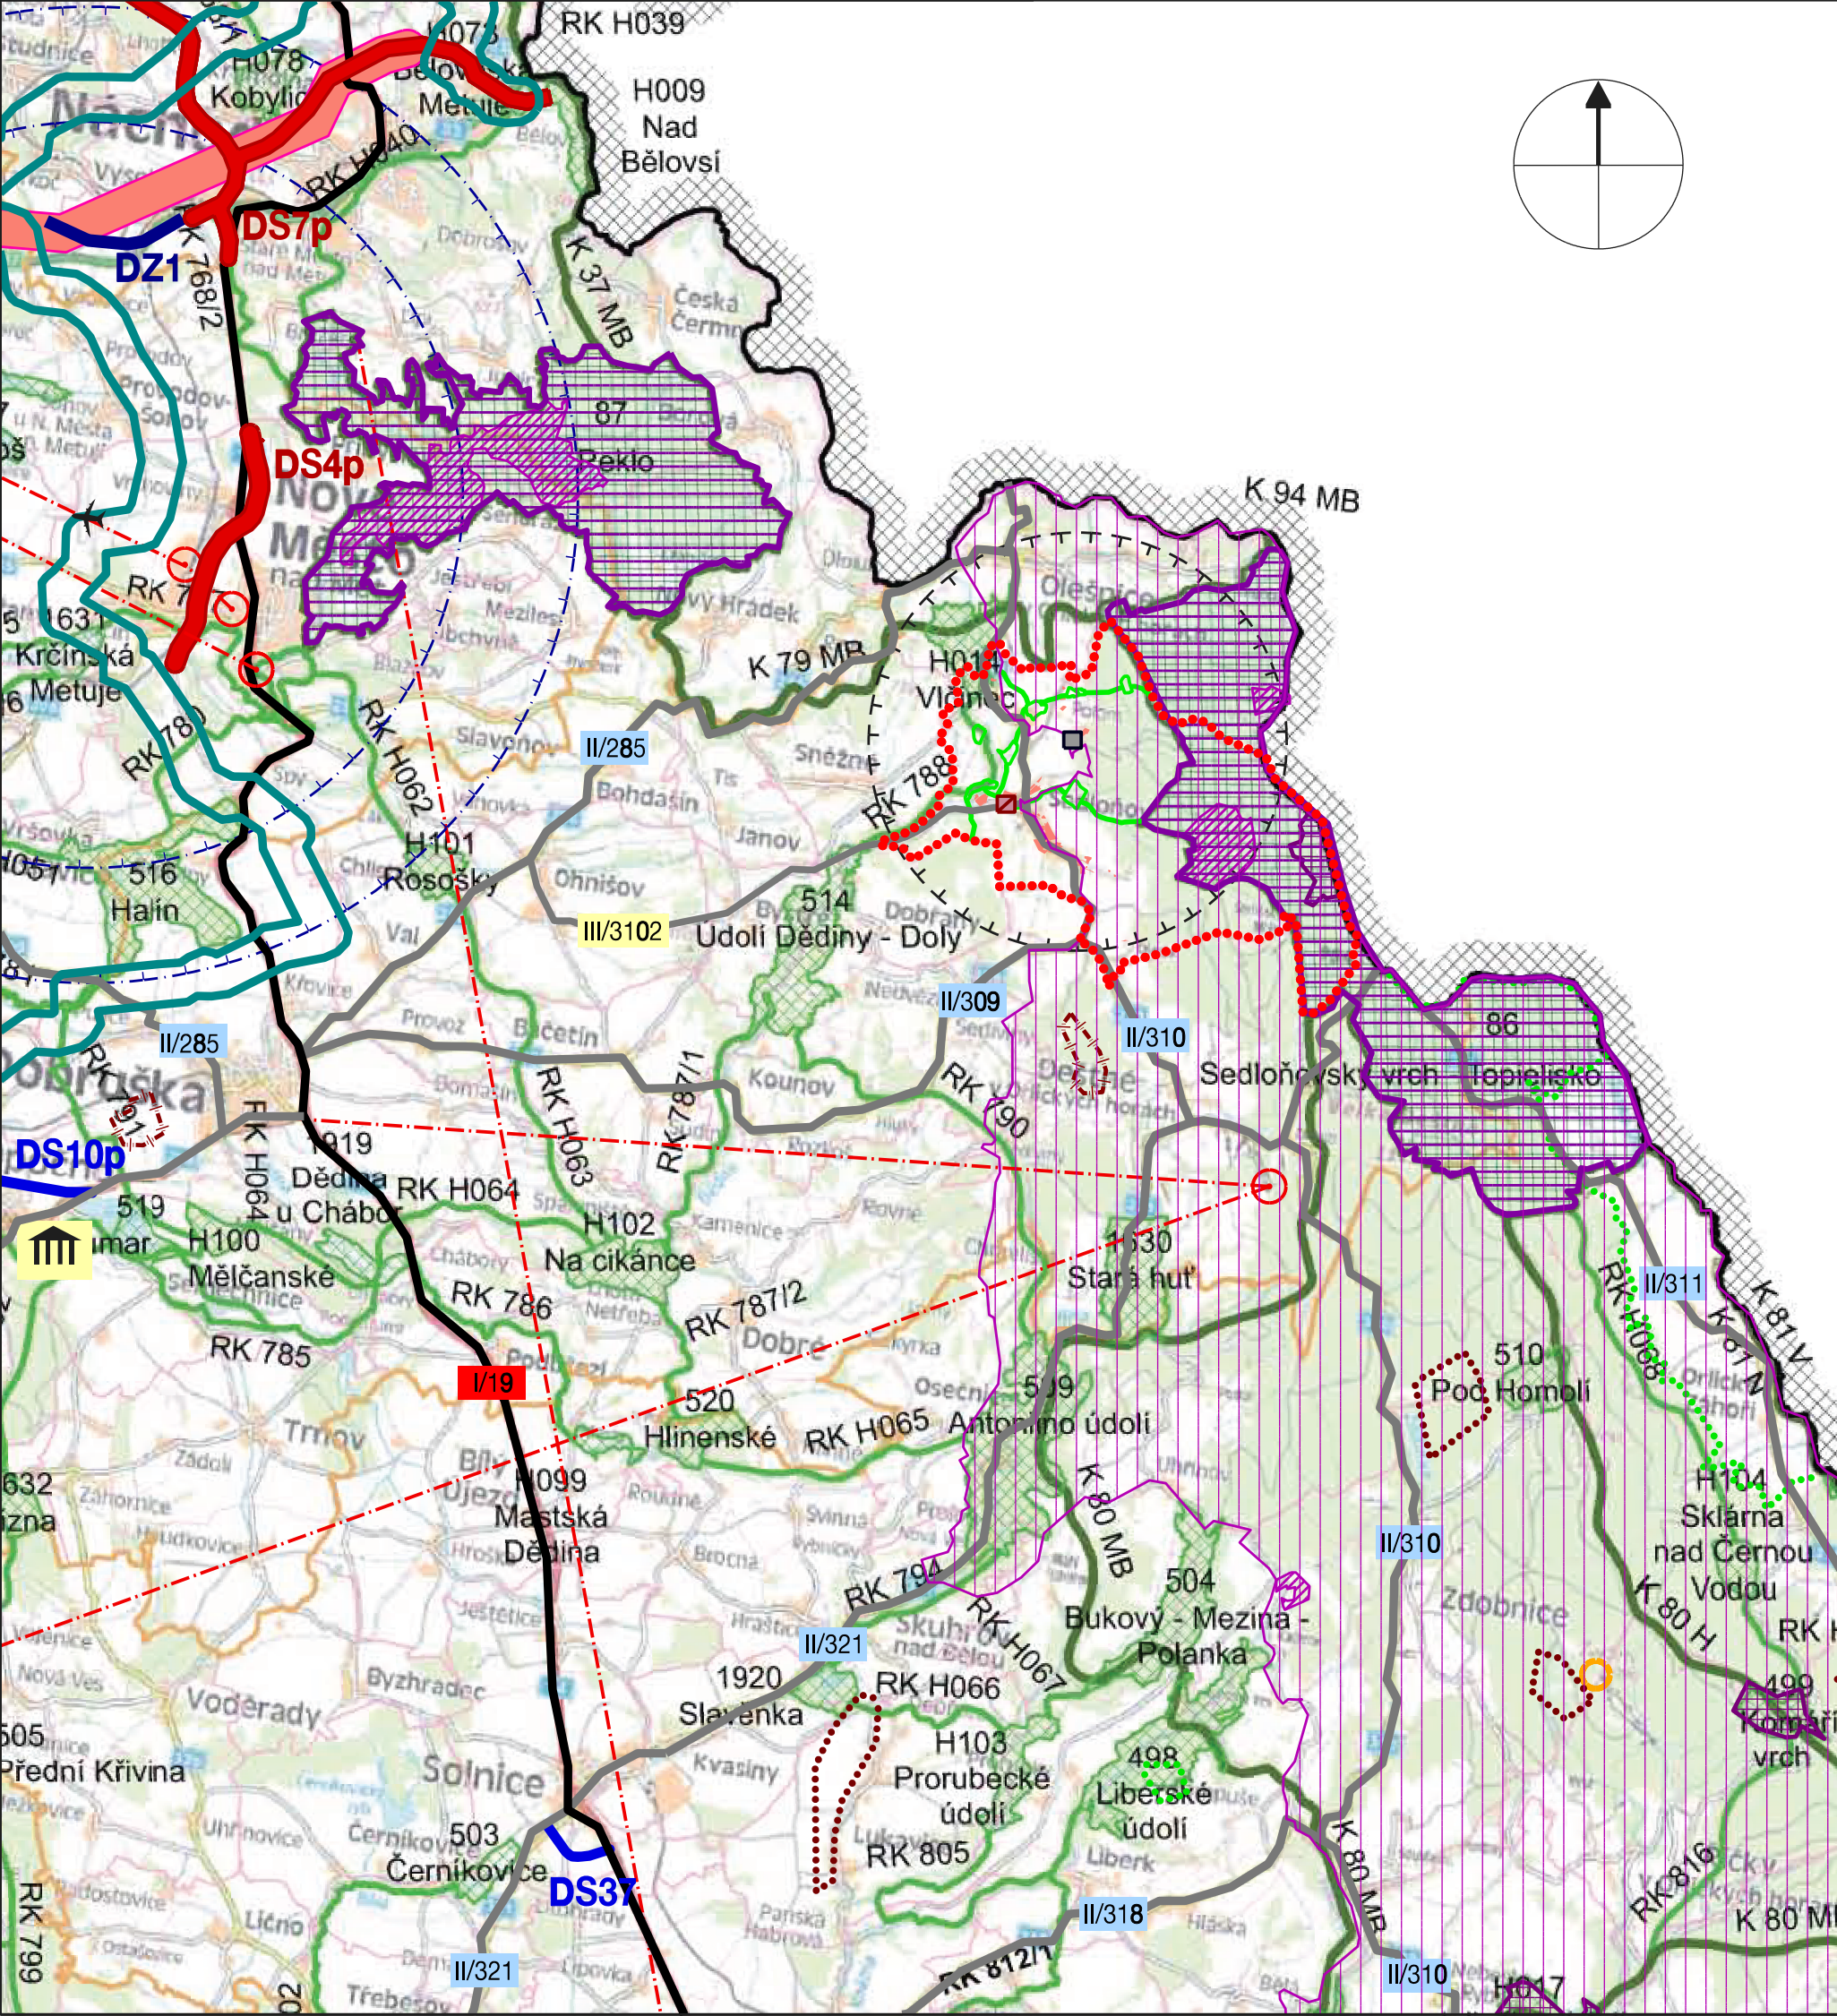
RK H039
H078 Kobylic
H073 Bělovecká Metuje
H009 Nad Bělovsí
RK H040
DS7p
DZ1
K 768/2
K 37 MB
87 Peklo
DS4p
K 94 MB
RK 7
1631 Krčínská Metuje
K 79 MB
H014 Vlčinec
RK 780
RK H062
II/285
RK 788
H101 Rosošky
516 Halín
514 Údolí Dědiny - Doly
III/3102
II/309
II/310
86 Topielisko
Sedloňovský vrch
II/285
Dobruška
RK 791
RK H063
RK 787/1
RK 790
DS10p
1919 Dědina u Chábor
RK H064
RK H064
519
H100 Mělčanské
H102 Na cikánce
1630 Stará huť
II/311
RK H068
K 81 N
K 81 V
RK 786
RK 787/2
RK 785
I/19
520 Hlinenské
RK H065
509 Antonínino údolí
510 Pod Homolí
K 80 MB
H099 Mastská Dědina
II/310
H104 Sklárna nad Černou Vodou
RK 794
RK H067
504 Bukový - Mezina - Polanka
K 80 H
RK H
II/321
1920 Slavenka
RK H066
H103 Prorubecké údolí
498 Liberské údolí
499 Komáří vrch
632
505 Přední Křivina
503 Černíkovice
RK 805
DS37
II/318
K 80 MB
RK 816
K 80 M
RK 799
II/321
RK 812/1
II/310
H017